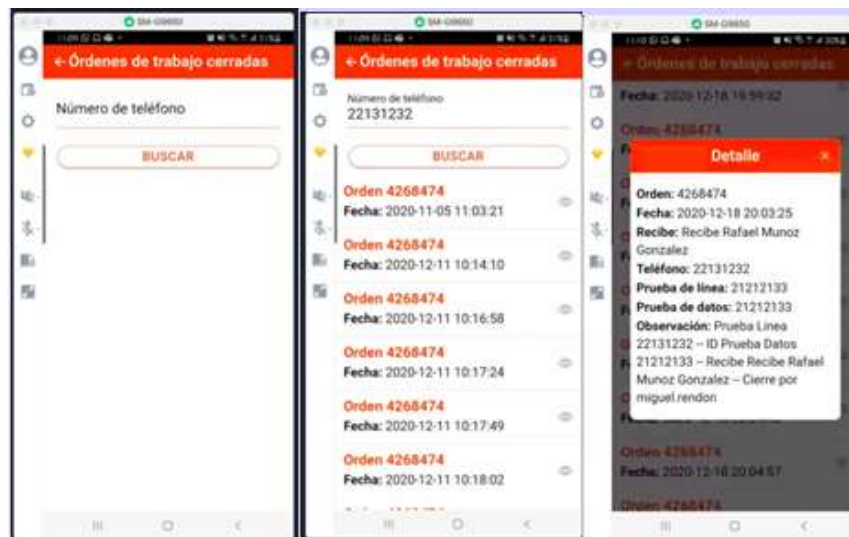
SM-G965U

← Órdenes de trabajo cerradas

Número de teléfono

BUSCAR

SM-G965U

← Órdenes de trabajo cerradas

Número de teléfono
22131232

BUSCAR

Orden 4268474
Fecha: 2020-11-05 11:03:21

Orden 4268474
Fecha: 2020-12-11 10:14:10

Orden 4268474
Fecha: 2020-12-11 10:16:58

Orden 4268474
Fecha: 2020-12-11 10:17:24

Orden 4268474
Fecha: 2020-12-11 10:17:49

Orden 4268474
Fecha: 2020-12-11 10:18:02

SM-G965U

← Órdenes de trabajo cerradas

Fecha: 2020-12-18 19:59:32

Orden 4268474

Detalle ×

Orden: 4268474
Fecha: 2020-12-18 20:03:25
Recibe: Recibe Rafael Munoz Gonzalez
Teléfono: 22131232
Prueba de línea: 21212133
Prueba de datos: 21212133
Observación: Prueba Linea 22131232 -- ID Prueba Datos 21212133 -- Recibe Recibe Rafael Munoz Gonzalez -- Cierre por miguel.rendon

Orden 4268474
Fecha: 2020-12-18 20:04:57

Orden 4268474